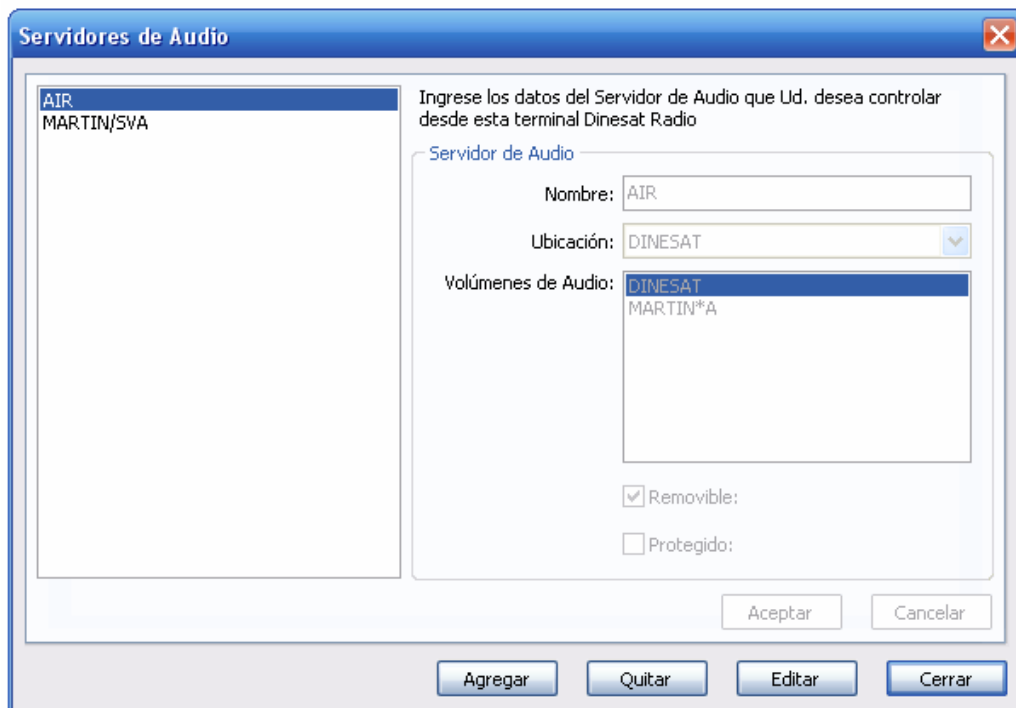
Servidores de Audio

AIR
MARTIN/SVA

Ingrese los datos del Servidor de Audio que Ud. desea controlar desde esta terminal Dinesat Radio

Servidor de Audio

Nombre: AIR

Ubicación: DINESAT

Volúmenes de Audio: DINESAT
MARTIN*A

Removible:

Protegido:

Aceptar
Cancelar

Agregar
Quitar
Editar
Cerrar